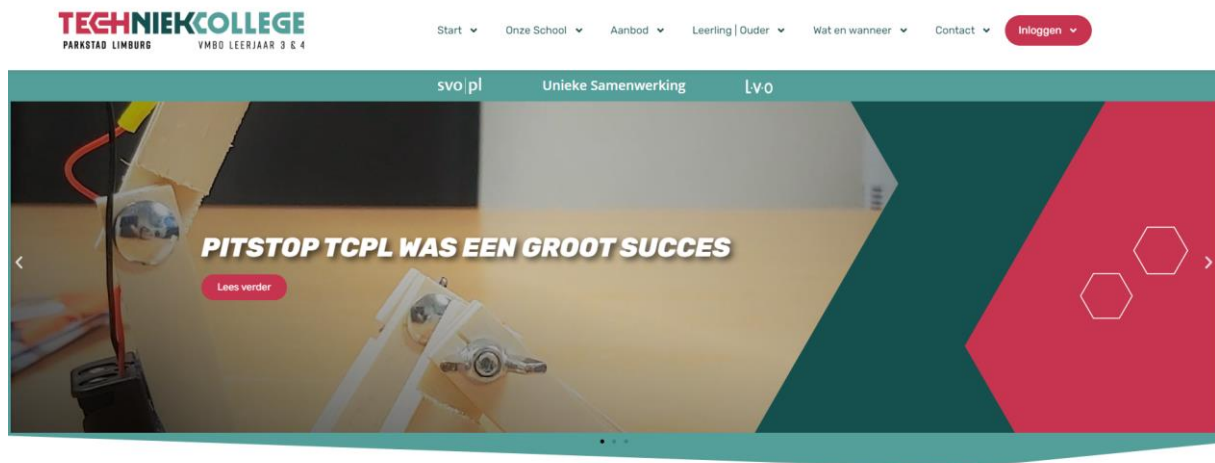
TECHNIEKCOLLEGE
PARKSTAD LIMBURG VMBO LEERJAAR 3 & 4

Start
Onze School
Aanbod
Leerling | Ouder
Wat en wanneer
Contact
Inloggen

svo|pl Unieke Samenwerking LVO

PITSTOP TCPL WAS EEN GROOT SUCCES

Lees verder